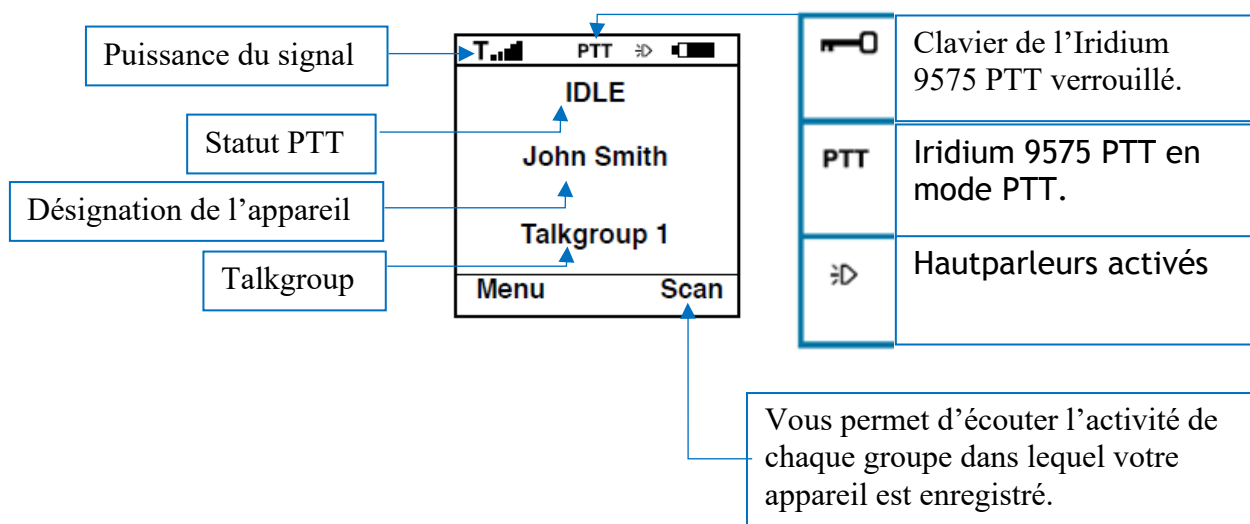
Puissance du signal

PTT

IDLE

Statut PTT

John Smith

Désignation de l’appareil

Talkgroup 1

Talkgroup

Menu

Scan

| | |
|---|---|
| | Clavier de l’Iridium 9575 PTT verrouillé. |
| PTT | Iridium 9575 PTT en mode PTT. |
| | Hautparleurs activés |

Vous permet d’écouter l’activité de chaque groupe dans lequel votre appareil est enregistré.